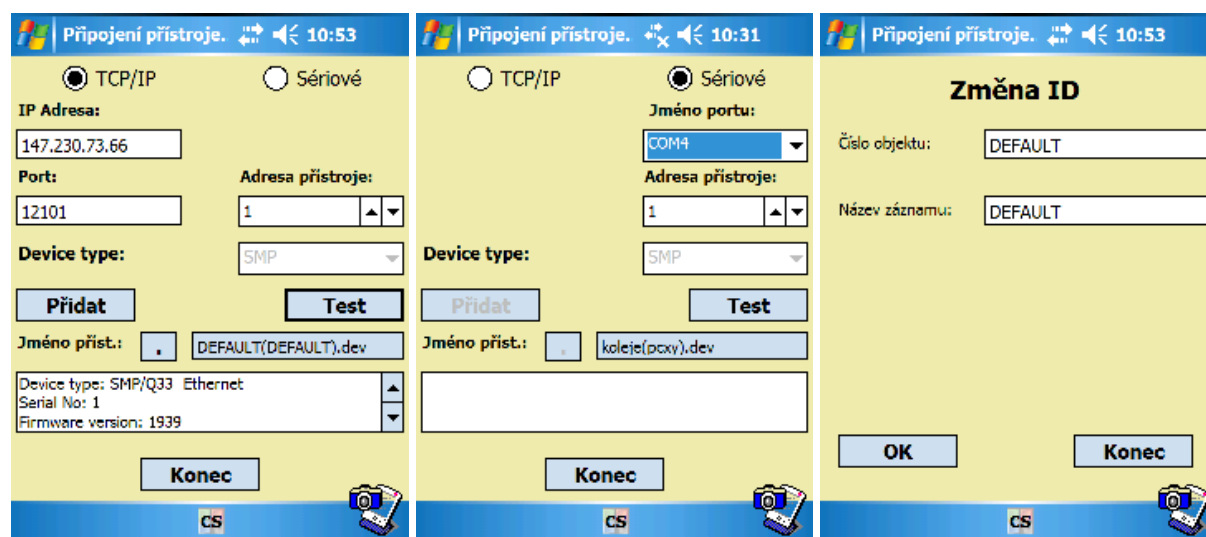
Připojení přístroje. 10:53

TCP/IP Sériové

IP Adresa:

147.230.73.66

Port:

12101

Adresa přístroje:

1

Device type:

SMP

Přidat

Test

Jméno přist.:

.

DEFAULT(DEFAULT).dev

Device type: SMP/Q33 Ethernet
Serial No: 1
Firmware version: 1939

Konec

CS

Připojení přístroje. 10:31

TCP/IP Sériové

Jméno portu:

COM4

Adresa přístroje:

1

Device type:

SMP

Přidat

Test

Jméno přist.:

.

koleje(pcxy).dev

Konec

CS

Připojení přístroje. 10:53

Změna ID

Číslo objektu:

DEFAULT

Název záznamu:

DEFAULT

OK

Konec

CS